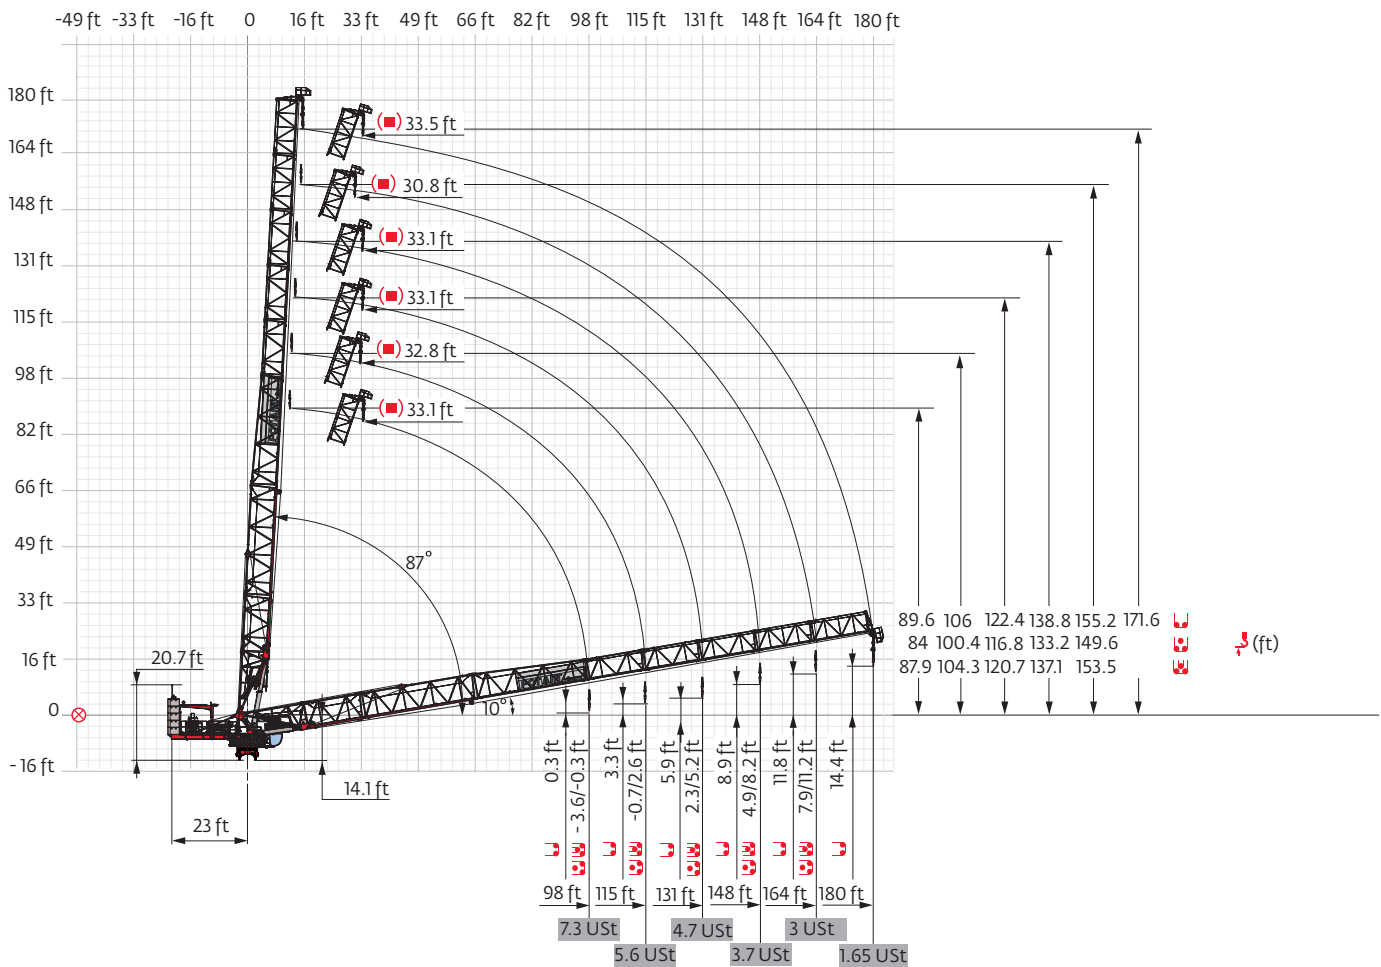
-49 ft -33 ft -16 ft 0 16 ft 33 ft 49 ft 66 ft 82 ft 98 ft 115 ft 131 ft 148 ft 164 ft 180 ft

180 ft
164 ft
148 ft
131 ft
115 ft
98 ft
82 ft
66 ft
49 ft
33 ft
16 ft
0
- 16 ft

33.5 ft
30.8 ft
33.1 ft
33.1 ft
32.8 ft
33.1 ft

87°
10°

20.7 ft
14.1 ft
23 ft

89.6 106 122.4 138.8 155.2 171.6
84 100.4 116.8 133.2 149.6
87.9 104.3 120.7 137.1 153.5

(ft)

0.3 ft
- 3.6/-0.3 ft
3.3 ft
-0.7/2.6 ft
5.9 ft
2.3/5.2 ft
8.9 ft
4.9/8.2 ft
11.8 ft
7.9/11.2 ft
14.4 ft

98 ft 115 ft 131 ft 148 ft 164 ft 180 ft

7.3 USt
5.6 USt
4.7 USt
3.7 USt
3 USt
1.65 USt